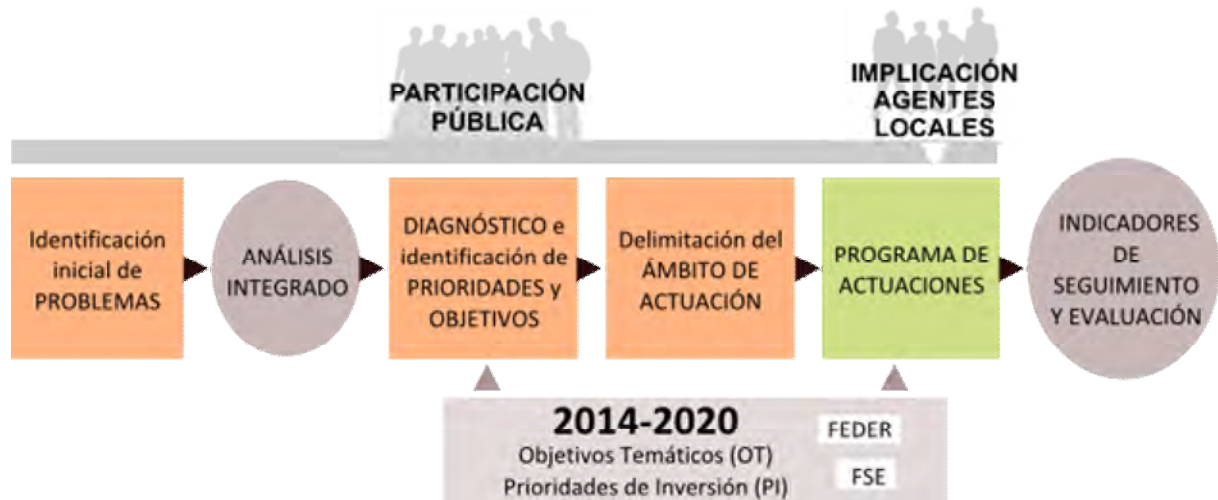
PARTICIPACIÓN PÚBLICA

IMPLICACIÓN AGENTES LOCALES

Identificación inicial de PROBLEMAS

ANÁLISIS INTEGRADO

DIAGNÓSTICO e identificación de PRIORIDADES y OBJETIVOS

Delimitación del ÁMBITO DE ACTUACIÓN

PROGRAMA DE ACTUACIONES

INDICADORES DE SEGUIMIENTO Y EVALUACIÓN

2014-2020

Objetivos Temáticos (OT)

Prioridades de Inversión (PI)

FEDER

FSE